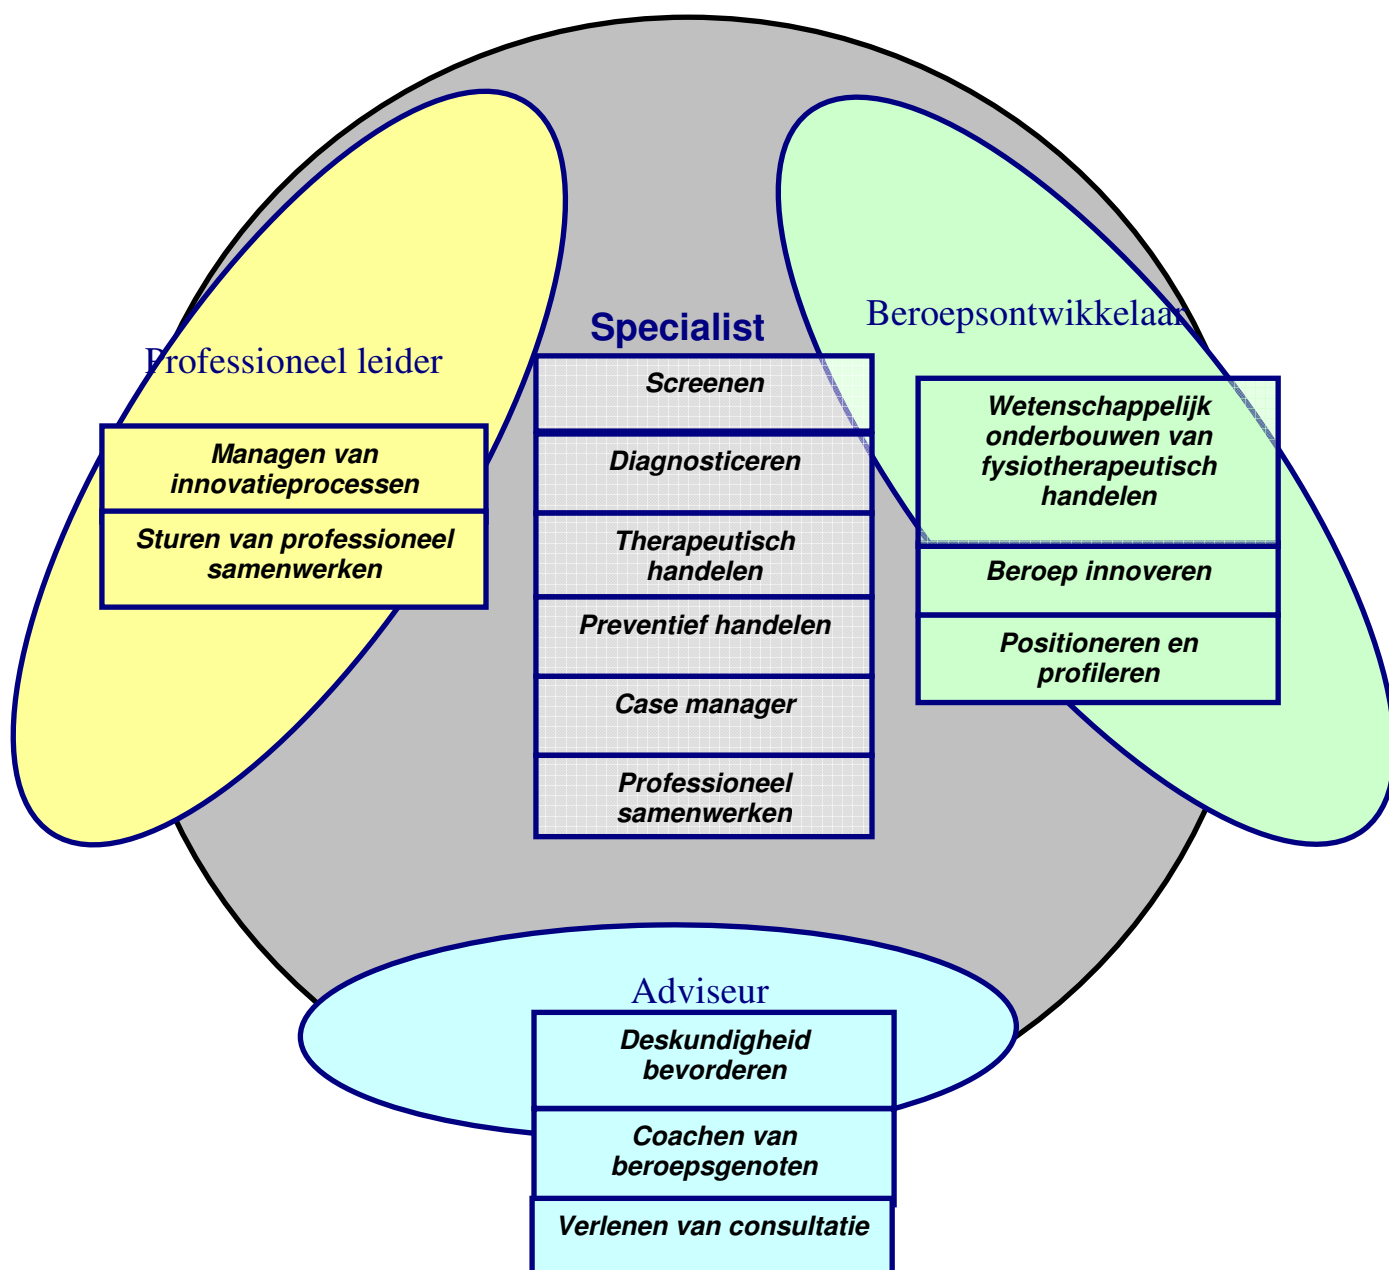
Specialist

Screenen

Diagnosticeren

Therapeutisch handelen

Preventief handelen

Case manager

Professioneel samenwerken

Professioneel leider

Managen van innovatieprocessen

Sturen van professioneel samenwerken

Beroepsontwikkelaar

Wetenschappelijk onderbouwen van fysiotherapeutisch handelen

Beroep innoveren

Positioneren en profileren

Adviseur

Deskundigheid bevorderen

Coachen van beroepsgenoten

Verlenen van consultatie